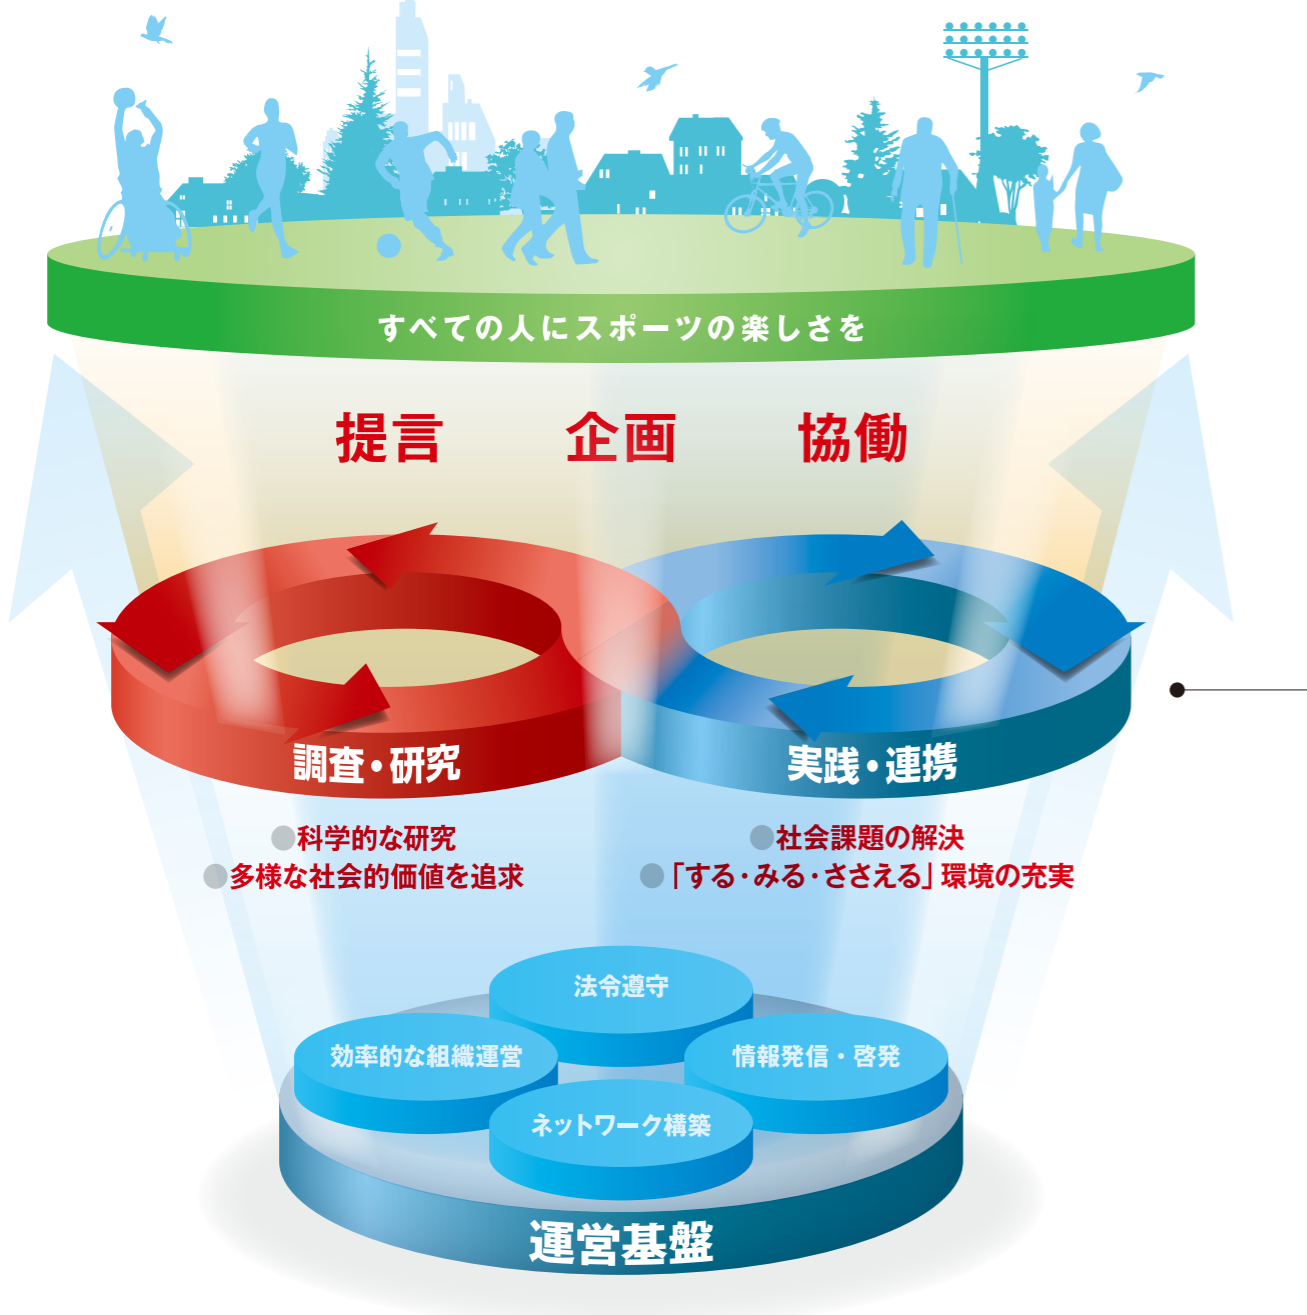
すべての人にスポーツの楽しさを

提言　企画　協働

調査・研究

実践・連携

●科学的な研究
●多様な社会的価値を追求

●社会課題の解決
●「する・みる・ささえる」環境の充実

法令遵守

効率的な組織運営

情報発信・啓発

ネットワーク構築

運営基盤